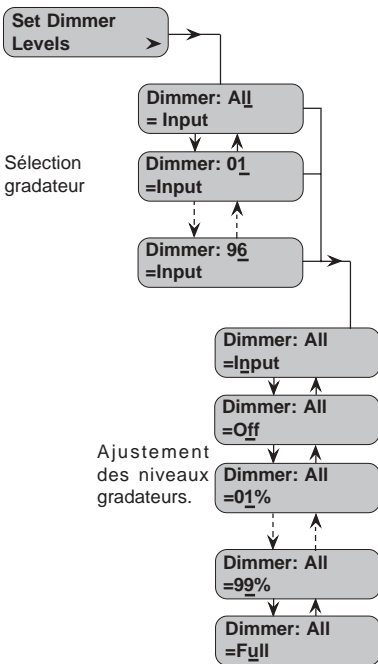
Set Dimmer Levels

Dimmer: All = Input

Sélection gradateur

Dimmer: 01 =Input

Dimmer: 96 =Input

Dimmer: All =Input

Dimmer: All =Off

Ajustement des niveaux gradateurs.

Dimmer: All =01%

Dimmer: All =99%

Dimmer: All =Full